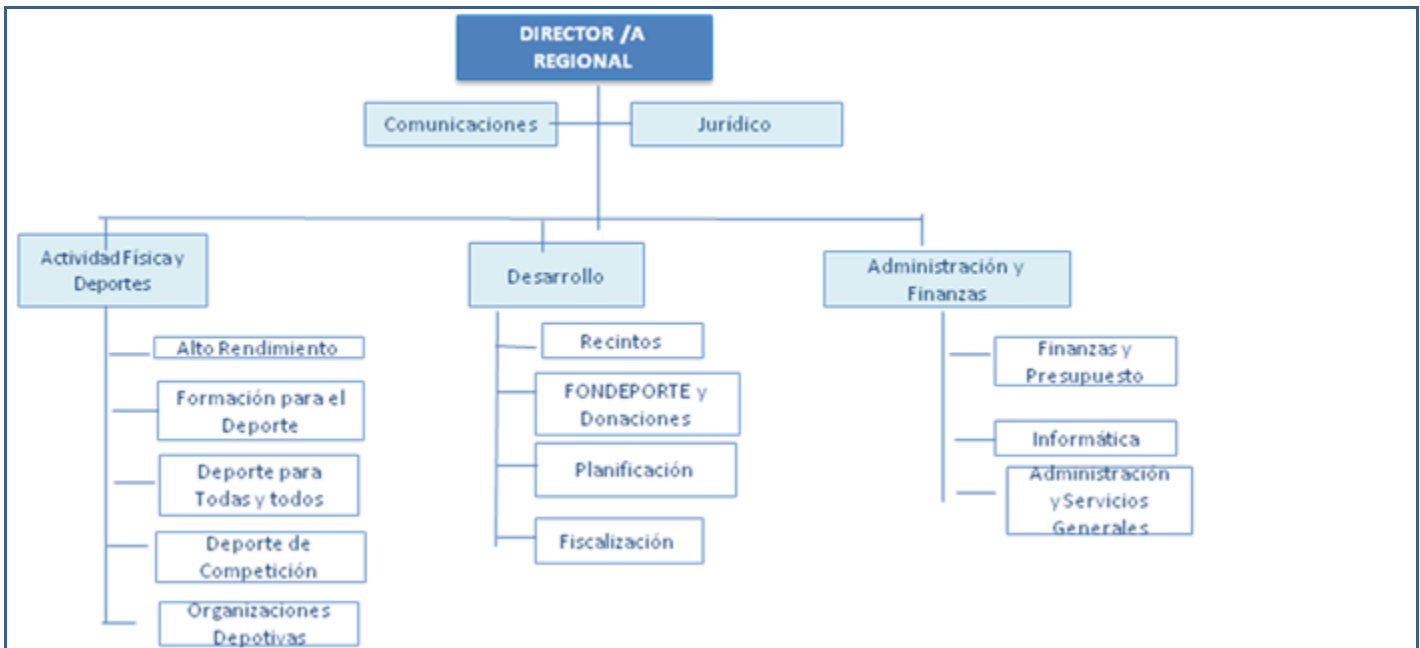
DIRECTOR /A REGIONAL

Comunicaciones

Jurídico

Actividad Física y Deportes

Alto Rendimiento

Formación para el Deporte

Deporte para Todas y todos

Deporte de Competición

Organizaciones Depotivas

Desarrollo

Recintos

FONDEPORTE y Donaciones

Planificación

Fiscalización

Administración y Finanzas

Finanzas y Presupuesto

Informática

Administración y Servicios Generales